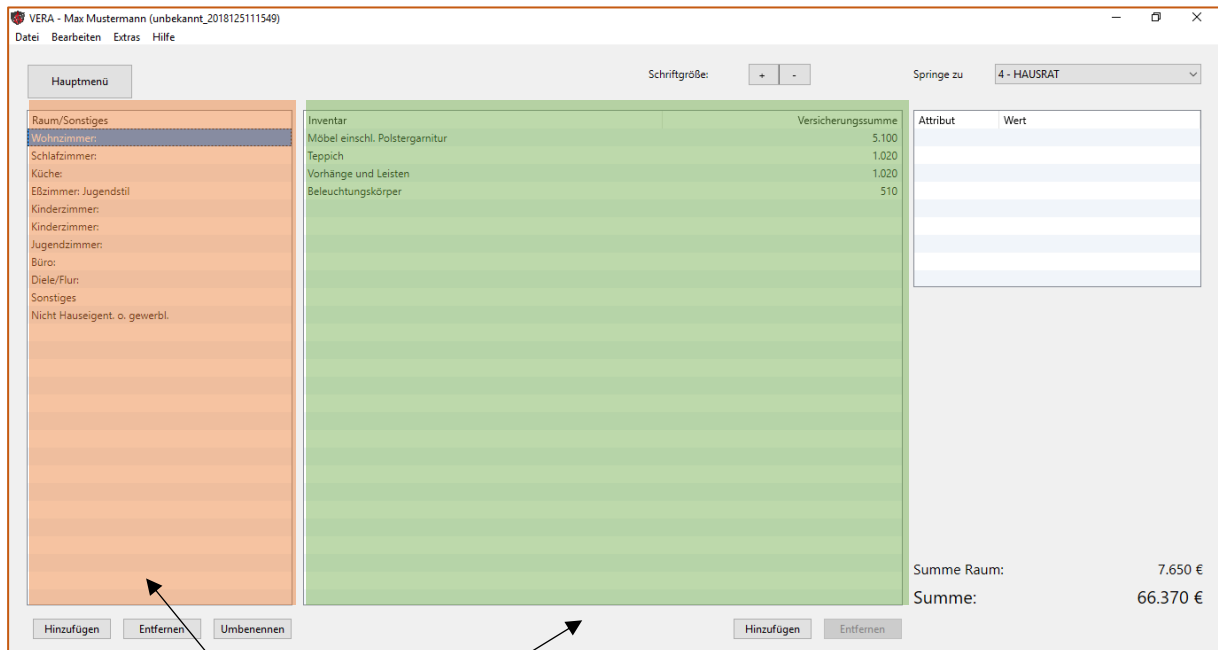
VERA - Max Mustermann (unbekannt_2018125111549)

Datei Bearbeiten Extras Hilfe

Hauptmenü

Schriftgröße: + -

Springe zu 4 - HAUSRAT

| Raum/Sonstiges |
|---|
| Wohnzimmer: |
| Schlafzimmer: |
| Küche: |
| Eßzimmer: Jugendstil |
| Kinderzimmer: |
| Kinderzimmer: |
| Jugendzimmer: |
| Büro: |
| Diele/Flur: |
| Sonstiges |
| Nicht Hauseigent. o. gewerbl. |

| Inventar | Versicherungssumme |
|---|---|
| Möbel einschl. Polstergarnitur | 5.100 |
| Teppich | 1.020 |
| Vorhänge und Leisten | 1.020 |
| Beleuchtungskörper | 510 |

| Attribut | Wert |
|---|---|

Summe Raum: 7.650 €

Summe: 66.370 €

Hinzufügen Entfernen Umbenennen

Hinzufügen Entfernen